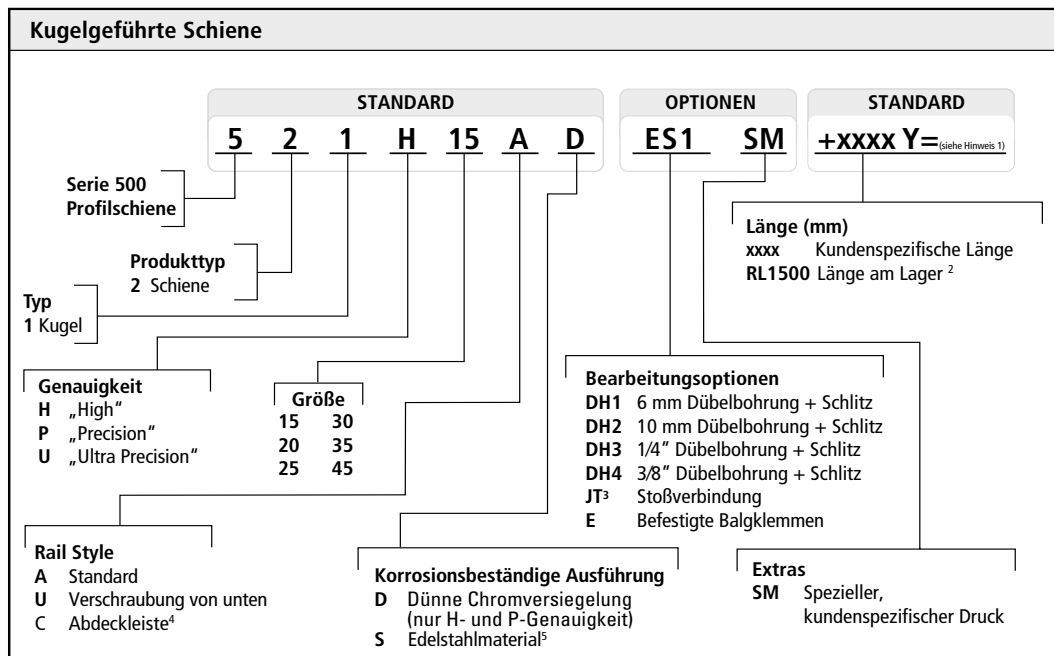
Kugelgeführte Schiene

STANDARD
5 2 1 H 15 A D

OPTIONEN
ES1 SM

STANDARD
+xxxx Y=(siehe Hinweis 1)

Serie 500
Profilschiene

Produkttyp
2 Schiene

Typ
1 Kugel

Länge (mm)
xxxx Kundenspezifische Länge
RL1500 Länge am Lager $^2$

Genauigkeit
H „High“
P „Precision“
U „Ultra Precision“

| Größe | |
|---|---|
| 15 | 30 |
| 20 | 35 |
| 25 | 45 |

Bearbeitungsoptionen
DH1 6 mm Dübelbohrung + Schlitz
DH2 10 mm Dübelbohrung + Schlitz
DH3 1/4″ Dübelbohrung + Schlitz
DH4 3/8″ Dübelbohrung + Schlitz
JT$^3$ Stoßverbindung
E Befestigte Balgklemmen

Rail Style
A Standard
U Verschraubung von unten
C Abdeckleiste$^4$

Korrosionsbeständige Ausführung
D Dünne Chromversiegelung (nur H- und P-Genauigkeit)
S Edelstahlmaterial$^5$

Extras
SM Spezieller, kundenspezifischer Druck